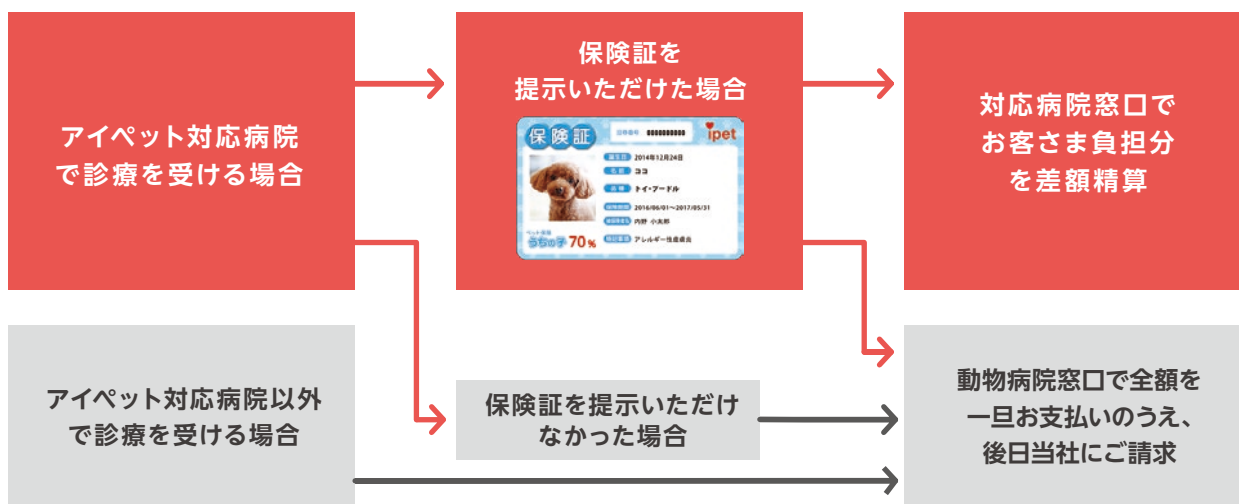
アイペット対応病院で診療を受ける場合

保険証を提示いただけた場合

保険証

証券番号 ●●●●●●●●●●

ipet

誕生日 2014年12月24日

名前 ココ

品種 トイ・プードル

保険期間 2016/06/01～2017/05/31

契約者氏名 内野 小太郎

特記事項 アレルギー性皮膚炎

ペット保険 うちの子 70%

対応病院窓口でお客さま負担分を差額精算

アイペット対応病院以外で診療を受ける場合

保険証を提示いただけなかった場合

動物病院窓口で全額を一旦お支払いのうえ、後日当社にご請求